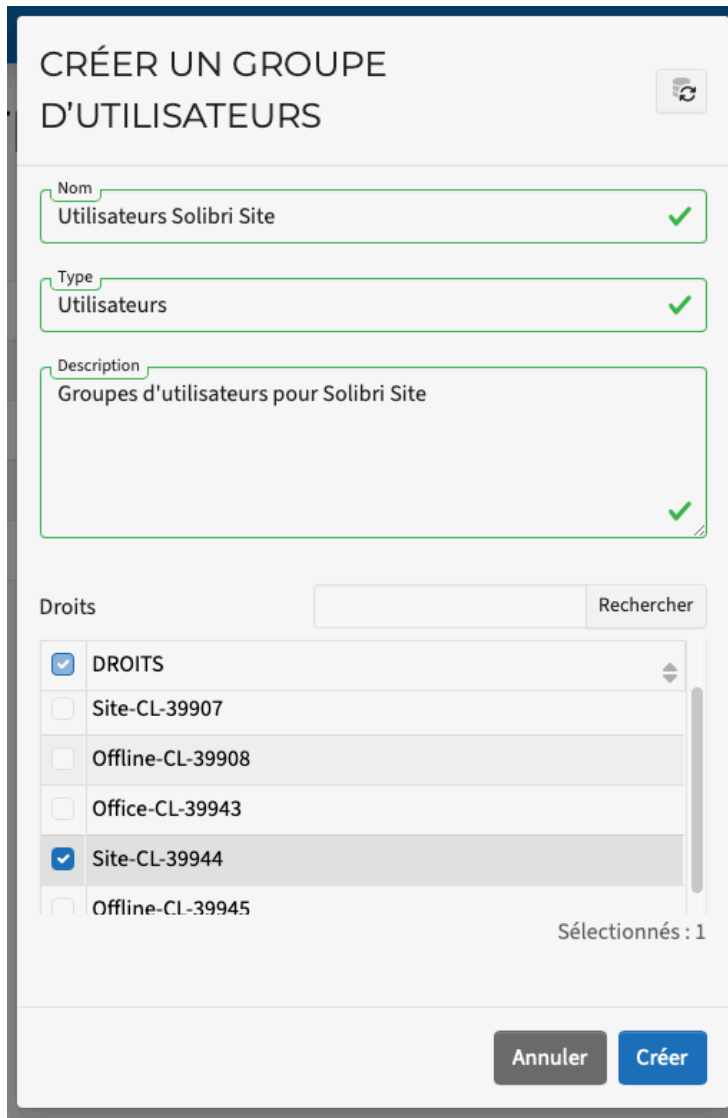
CRÉER UN GROUPE D’UTILISATEURS

Nom
Utilisateurs Solibri Site

Type
Utilisateurs

Description
Groupes d'utilisateurs pour Solibri Site

Droits
Rechercher

| | DROITS |
|---|---|
| | Site-CL-39907 |
| | Offline-CL-39908 |
| | Office-CL-39943 |
| | Site-CL-39944 |
| | Offline-CL-39945 |

Sélectionnés : 1

Annuler
Créer